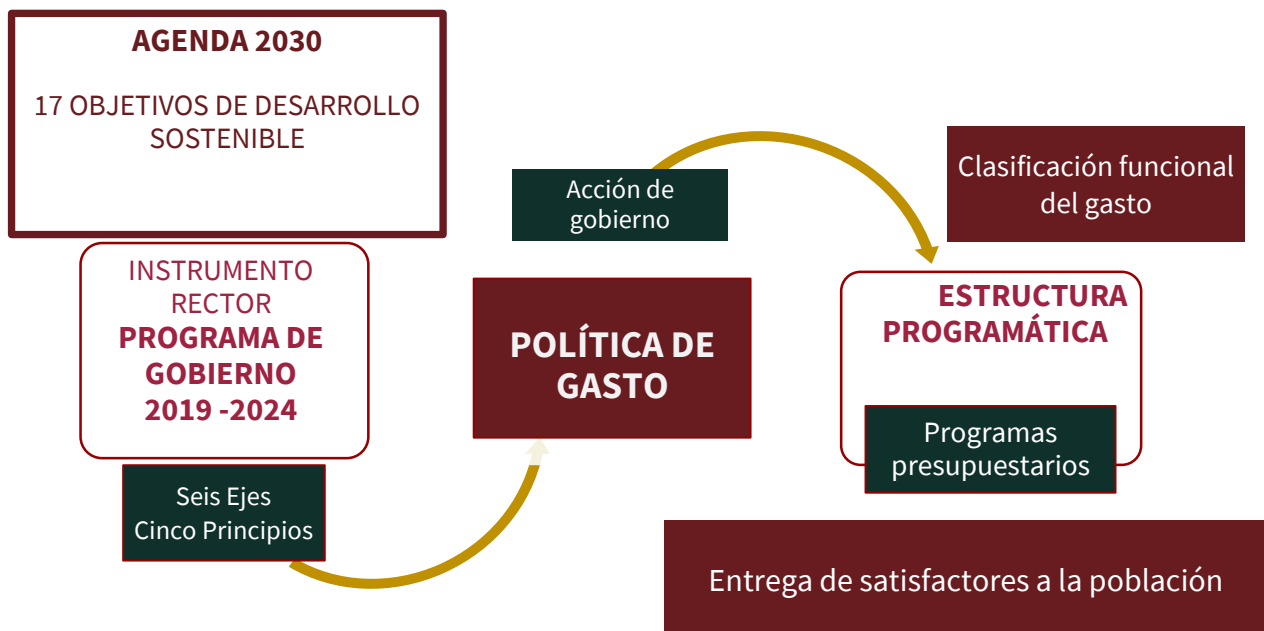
AGENDA 2030

17 OBJETIVOS DE DESARROLLO SOSTENIBLE

INSTRUMENTO RECTOR
PROGRAMA DE GOBIERNO 2019 -2024

Seis Ejes
Cinco Principios

Acción de gobierno

POLÍTICA DE GASTO

Clasificación funcional del gasto

ESTRUCTURA PROGRAMÁTICA

Programas presupuestarios

Entrega de satisfactores a la población